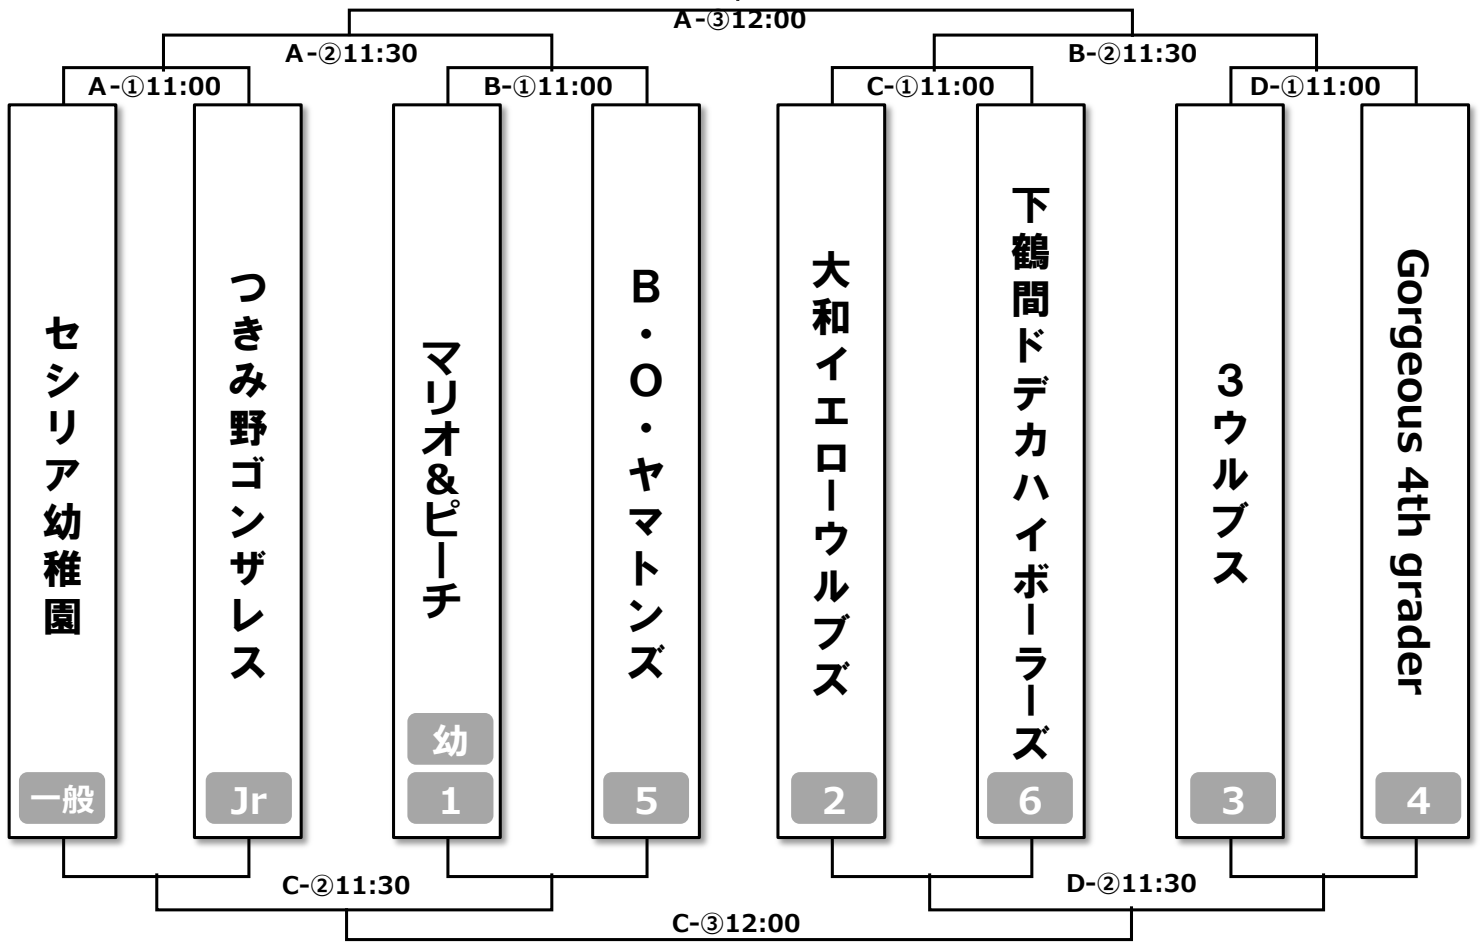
A-③12:00

A-②11:30

B-②11:30

A-①11:00

B-①11:00

C-①11:00

D-①11:00

セシリア幼稚園

一般

つきみ野ゴンザレス

Jr

マリオ&ピーチ

幼

1

B・O・ヤマトンズ

5

大和イエローウルブズ

2

下鶴間ドデカハイボーラーズ

6

3ウルブス

3

Gorgeous 4th grader

4

C-②11:30

D-②11:30

C-③12:00